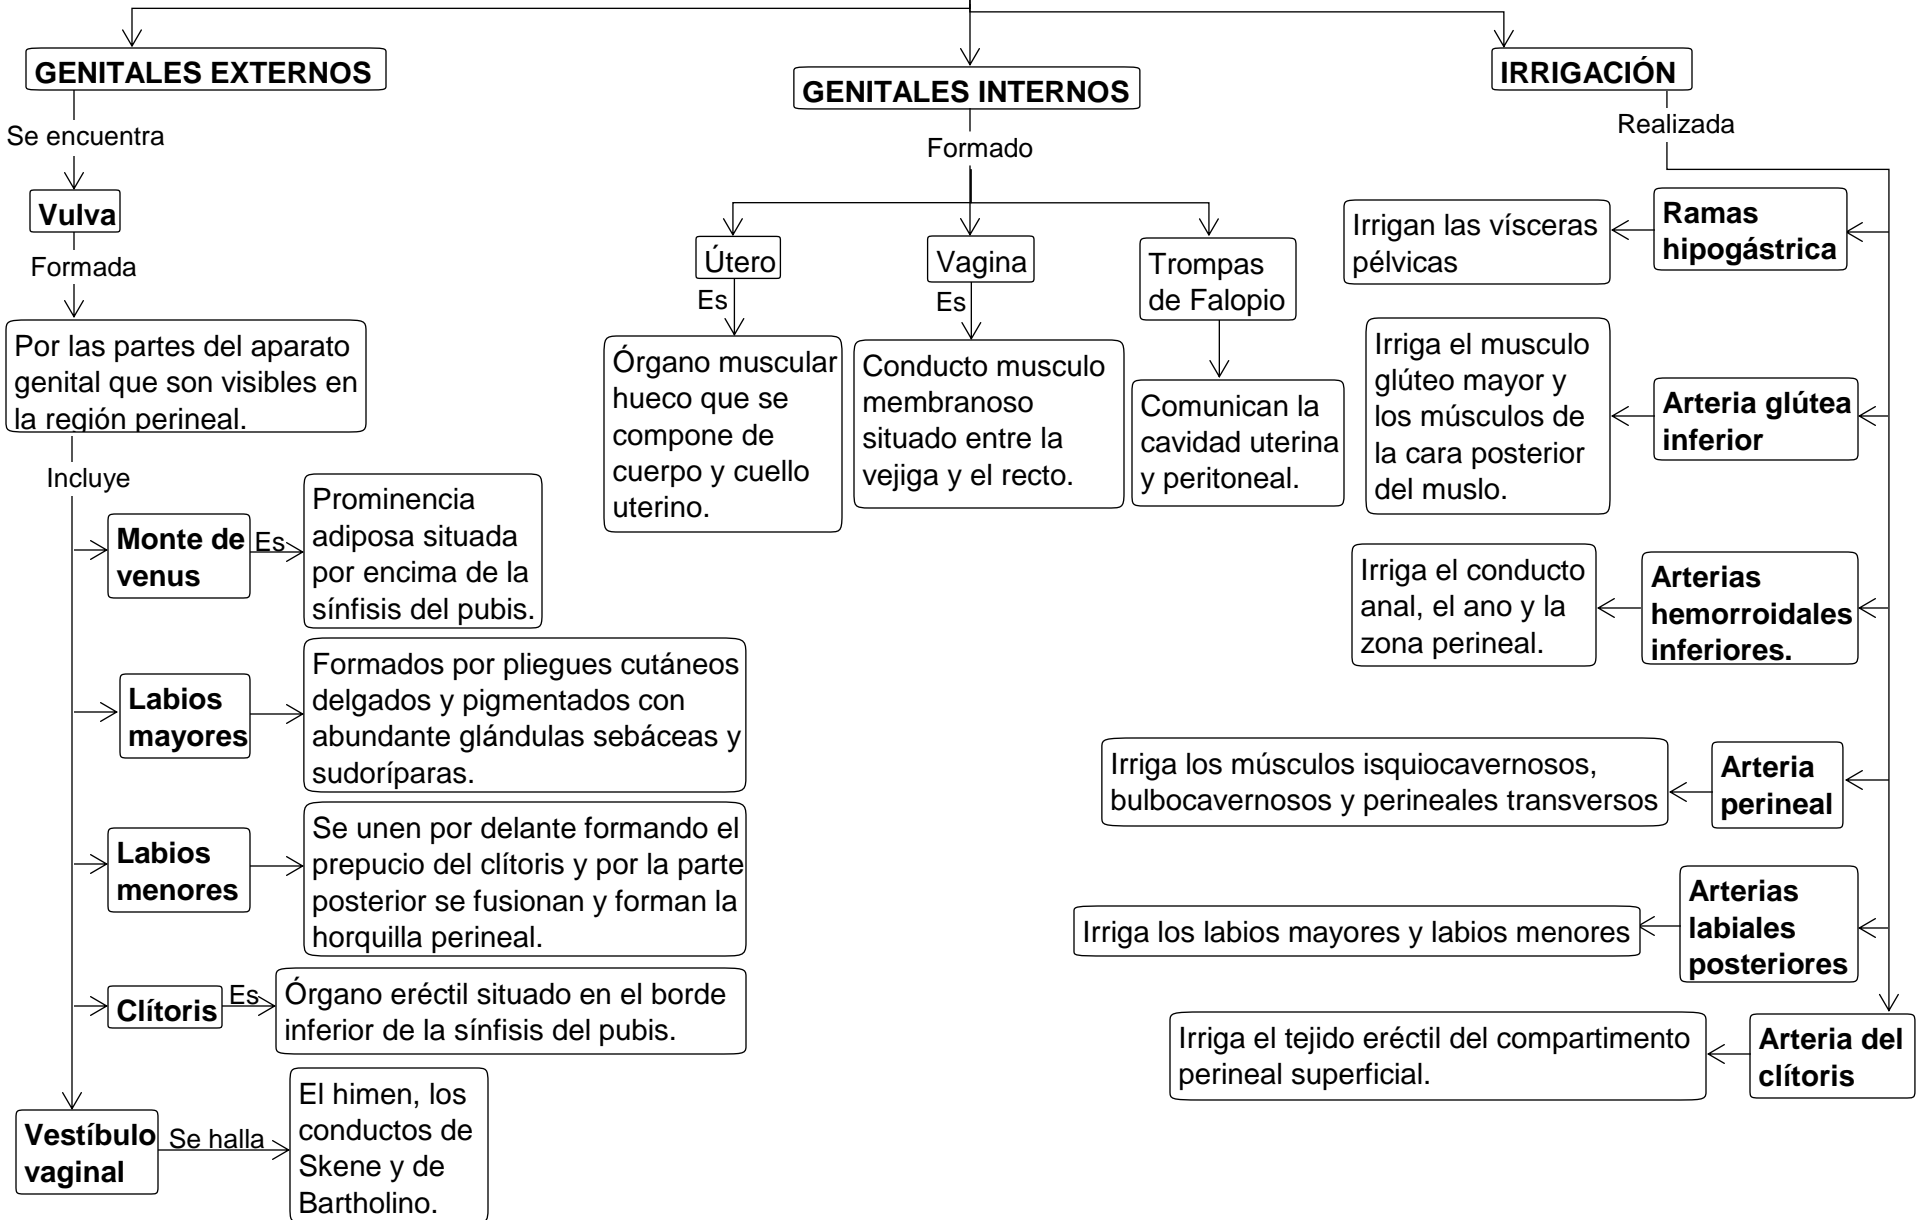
GENITALES EXTERNOS

Se encuentra

Vulva

Formada

Por las partes del aparato genital que son visibles en la región perineal.

Incluye

Monte de venus

Es

Prominencia adiposa situada por encima de la sínfisis del pubis.

Labios mayores

Formados por pliegues cutáneos delgados y pigmentados con abundante glándulas sebáceas y sudoríparas.

Labios menores

Se unen por delante formando el prepucio del clítoris y por la parte posterior se fusionan y forman la horquilla perineal.

Clítoris

Es

Órgano eréctil situado en el borde inferior de la sínfisis del pubis.

Vestíbulo vaginal

Se halla

El himen, los conductos de Skene y de Bartholino.

GENITALES INTERNOS

Formado

Útero

Es

Órgano muscular hueco que se compone de cuerpo y cuello uterino.

Vagina

Es

Conducto musculo membranoso situado entre la vejiga y el recto.

Trompas de Falopio

Comunican la cavidad uterina y peritoneal.

IRRIGACIÓN

Realizada

Ramas hipogástrica

Irrigan las vísceras pélvicas

Arteria glútea inferior

Irriga el musculo glúteo mayor y los músculos de la cara posterior del muslo.

Arterias hemorroidales inferiores.

Irriga el conducto anal, el ano y la zona perineal.

Arteria perineal

Irriga los músculos isquiocavernosos, bulbocavernosos y perineales transversos

Arterias labiales posteriores

Irriga los labios mayores y labios menores

Arteria del clítoris

Irriga el tejido eréctil del compartimento perineal superficial.